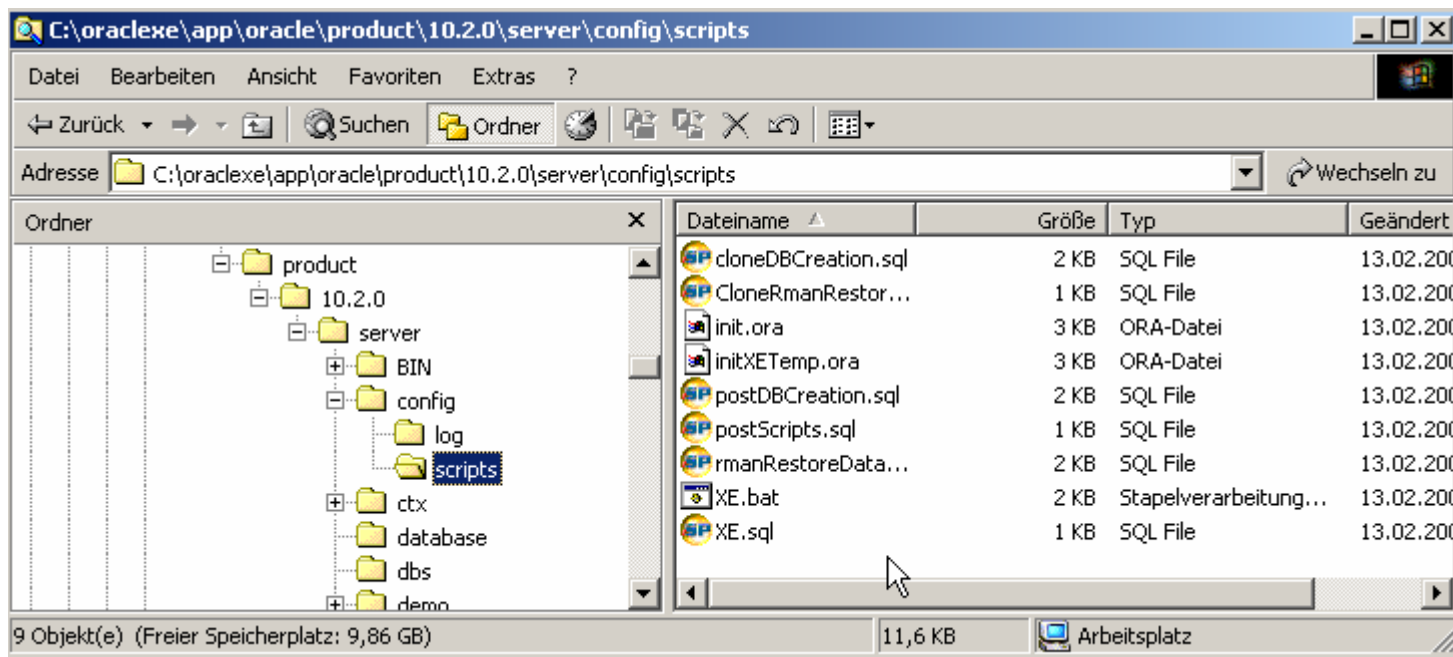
C:\oraclexe\app\oracle\product\10.2.0\server\config\scripts

Datei Bearbeiten Ansicht Favoriten Extras ?

Zurück Suchen Ordner

Adresse C:\oraclexe\app\oracle\product\10.2.0\server\config\scripts Wechseln zu

Ordner

product
10.2.0
server
BIN
config
log
scripts
ctx
database
dbs
demo

| Dateiname | Größe | Typ | Geändert |
|---|---|---|---|
| cloneDBCreation.sql | 2 KB | SQL File | 13.02.20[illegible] |
| CloneRmanRestor... | 1 KB | SQL File | 13.02.20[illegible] |
| init.ora | 3 KB | ORA-Datei | 13.02.20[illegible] |
| initXETemp.ora | 3 KB | ORA-Datei | 13.02.20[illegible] |
| postDBCreation.sql | 2 KB | SQL File | 13.02.20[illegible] |
| postScripts.sql | 1 KB | SQL File | 13.02.20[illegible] |
| rmanRestoreData... | 2 KB | SQL File | 13.02.20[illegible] |
| XE.bat | 2 KB | Stapelverarbeitung... | 13.02.20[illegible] |
| XE.sql | 1 KB | SQL File | 13.02.20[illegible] |

9 Objekt(e) (Freier Speicherplatz: 9,86 GB) 11,6 KB Arbeitsplatz